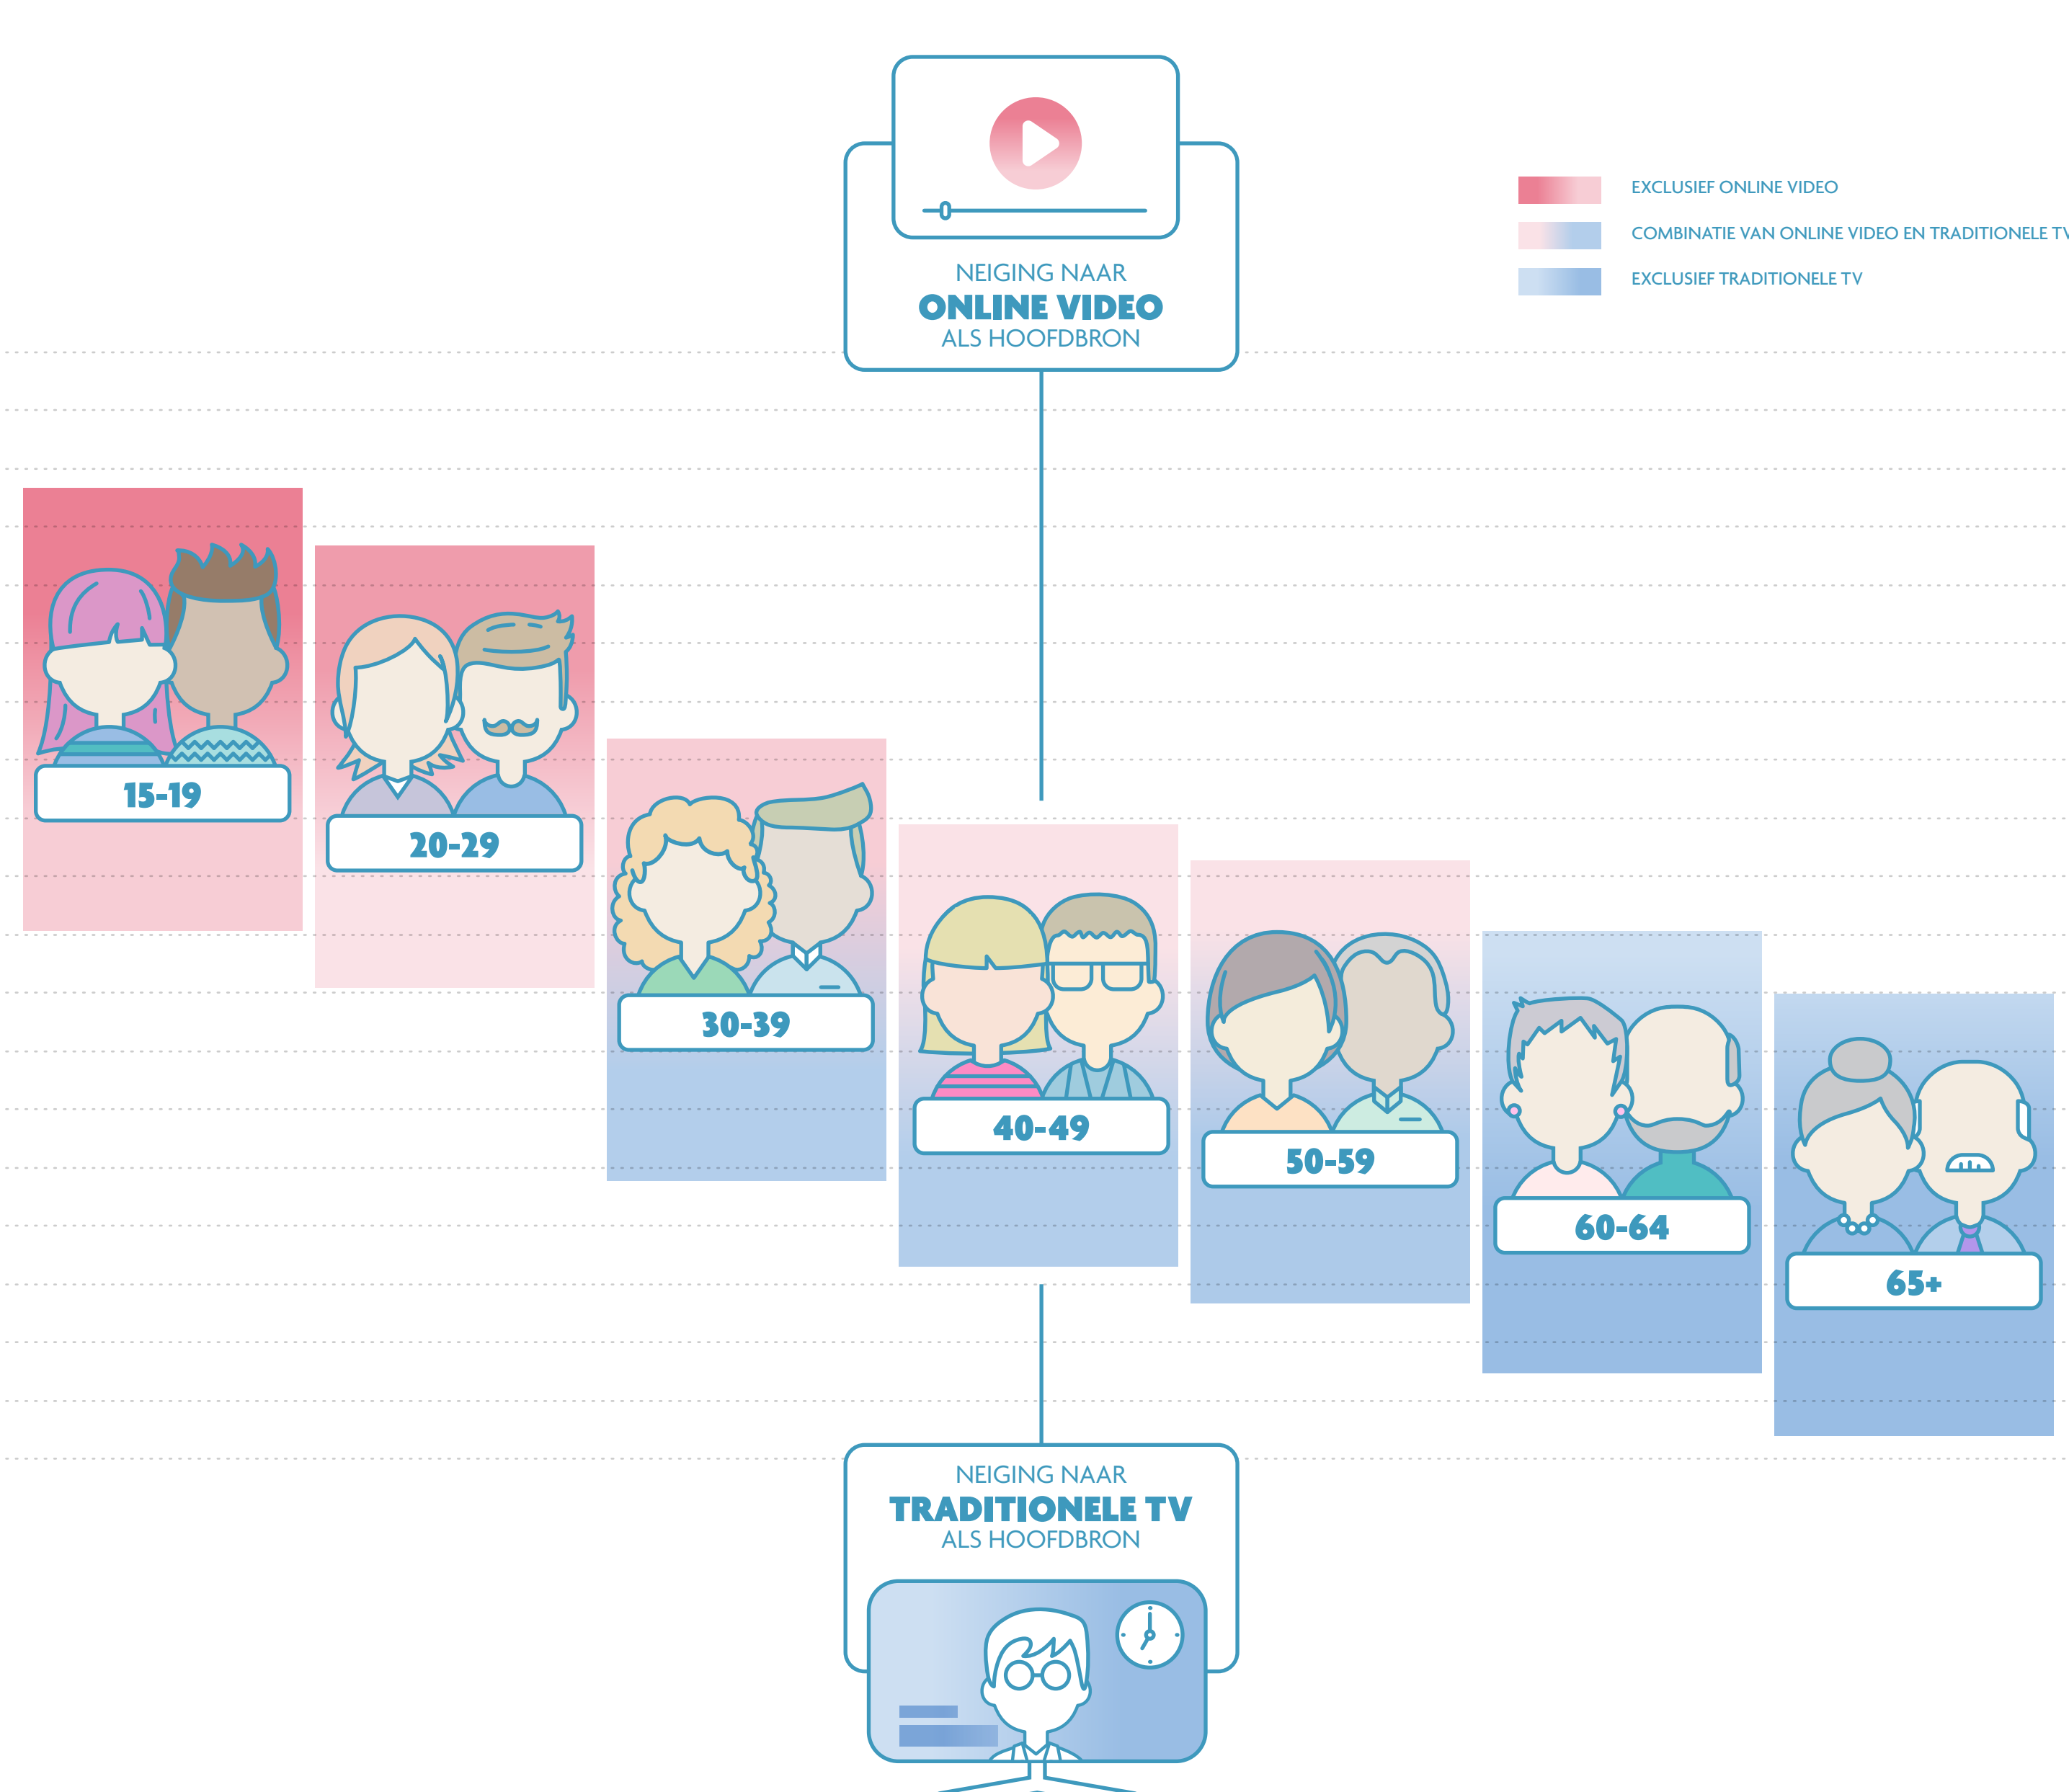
NEIGING NAAR
ONLINE VIDEO
ALS HOOFDBRON

EXCLUSIEF ONLINE VIDEO
COMBINATIE VAN ONLINE VIDEO EN TRADITIONELE TV
EXCLUSIEF TRADITIONELE TV

15-19

20-29

30-39

40-49

50-59

60-64

65+

NEIGING NAAR
TRADITIONELE TV
ALS HOOFDBRON